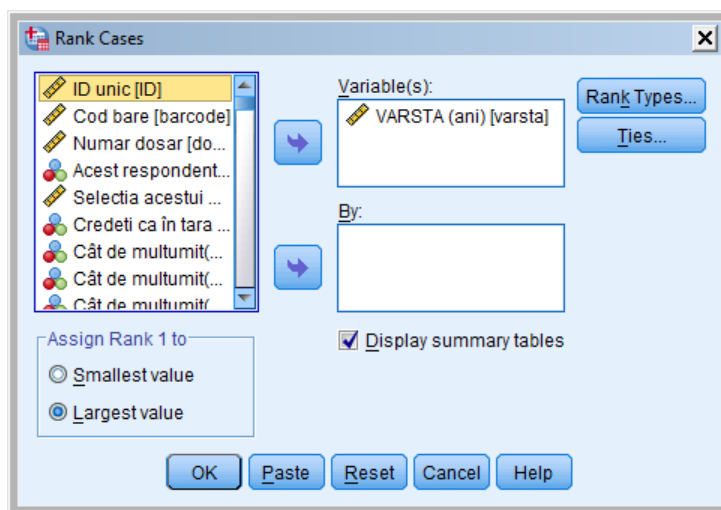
Rank Cases

ID unic [ID]
Cod bare [barcode]
Numar dosar [do...
Acest respondent...
Selectia acestui ...
Credeti ca în tara ...
Cât de multumit(...
Cât de multumit(...
Cât de multumit(

Variable(s):
VARSTA (ani) [varsta]

By:

Rank Types...
Ties...

Display summary tables

Assign Rank 1 to
Smallest value
Largest value

OK
Paste
Reset
Cancel
Help